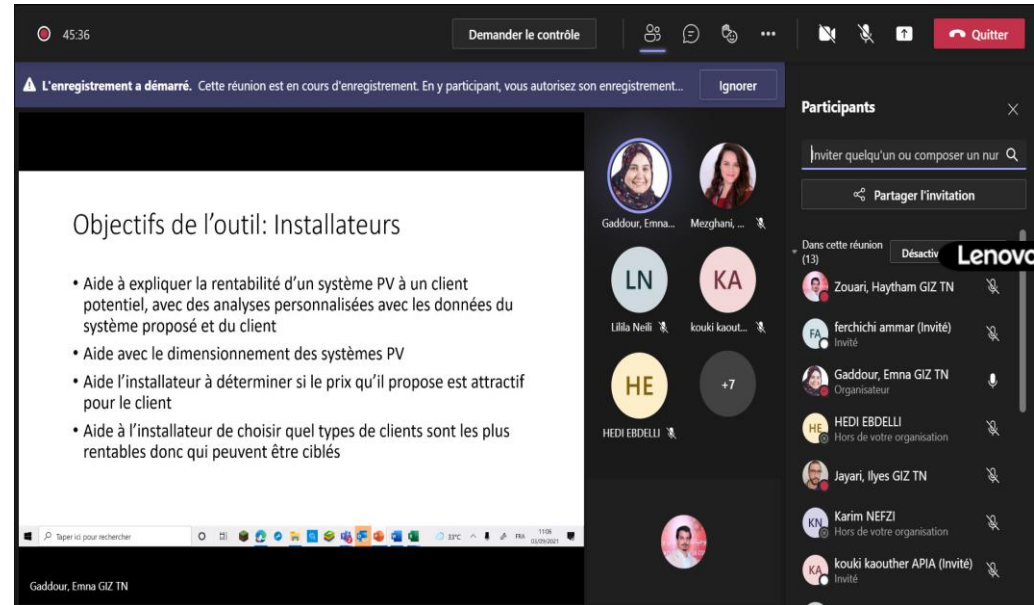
45:36

Demander le contrôle

Quitter

L'enregistrement a démarré. Cette réunion est en cours d'enregistrement. En y participant, vous autorisez son enregistrement...

Ignorer

Objectifs de l'outil: Installateurs

• Aide à expliquer la rentabilité d'un système PV à un client potentiel, avec des analyses personnalisées avec les données du système proposé et du client

• Aide avec le dimensionnement des systèmes PV

• Aide l'installateur à déterminer si le prix qu'il propose est attractif pour le client

• Aide à l'installateur de choisir quel types de clients sont les plus rentables donc qui peuvent être ciblés

Taper ici pour rechercher

33°C

FRA

11:06
03/09/2021

Gaddour, Emna GIZ TN

Gaddour, Emna...

Mezghani, ...

LN

Lilila Neili

KA

kouki kaout...

HE

HEDI EBDELLI

+7

Participants

Inviter quelqu'un ou composer un nur

Partager l'invitation

Dans cette réunion (13)

Désactiv

Lenovo

Zouari, Haytham GIZ TN

FA

ferchichi ammar (Invité)

Invité

Gaddour, Emna GIZ TN

Organisateur

HE

HEDI EBDELLI

Hors de votre organisation

Jayari, Ilyes GIZ TN

KN

Karim NEFZI

Hors de votre organisation

KA

kouki kaouther APIA (Invité)

Invité